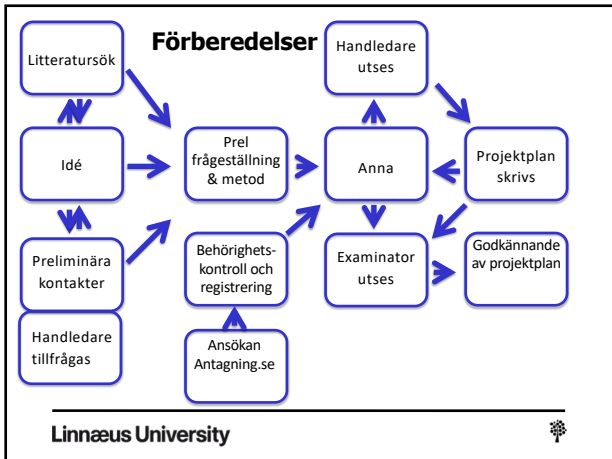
Förberedelser

Litteratursök

Idé

Preliminära kontakter

Handledare tillfrågas

Prel frågeställning & metod

Behörighets-kontroll och registrering

Ansökan Antagning.se

Handledare utses

Anna

Examinator utses

Projektplan skrivs

Godkännande av projektplan

Linnæus University